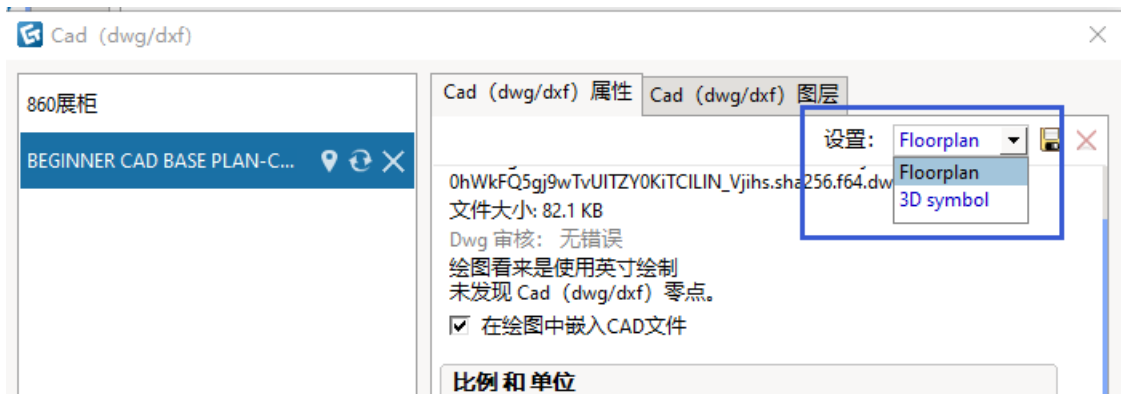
Cad（dwg/dxf）

860展柜

BEGINNER CAD BASE PLAN-C...

Cad（dwg/dxf）属性 Cad（dwg/dxf）图层

设置: Floorplan

Floorplan
3D symbol

0hWkFQ5gj9wTvUITZY0KiTCILIN_Vjihs.sha256.f64.dw

文件大小: 82.1 KB
Dwg 审核: 无错误
绘图看来是使用英寸绘制
未发现 Cad（dwg/dxf）零点。
☑ 在绘图中嵌入CAD文件

比例和单位